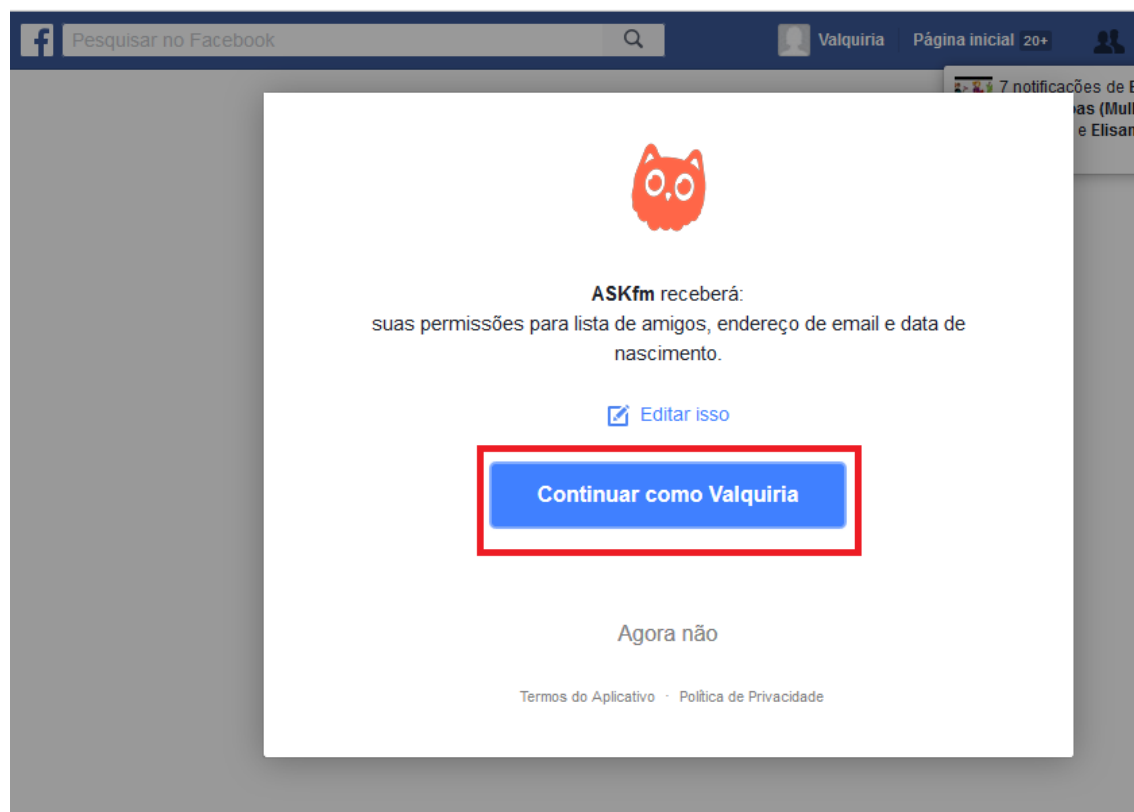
f Pesquisar no Facebook

Valquiria Página inicial 20+

7 notificações de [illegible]
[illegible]as (Mul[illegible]
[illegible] e Elisa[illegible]

ASKfm receberá:
suas permissões para lista de amigos, endereço de email e data de nascimento.

Editar isso

Continuar como Valquiria

Agora não

Termos do Aplicativo · Política de Privacidade